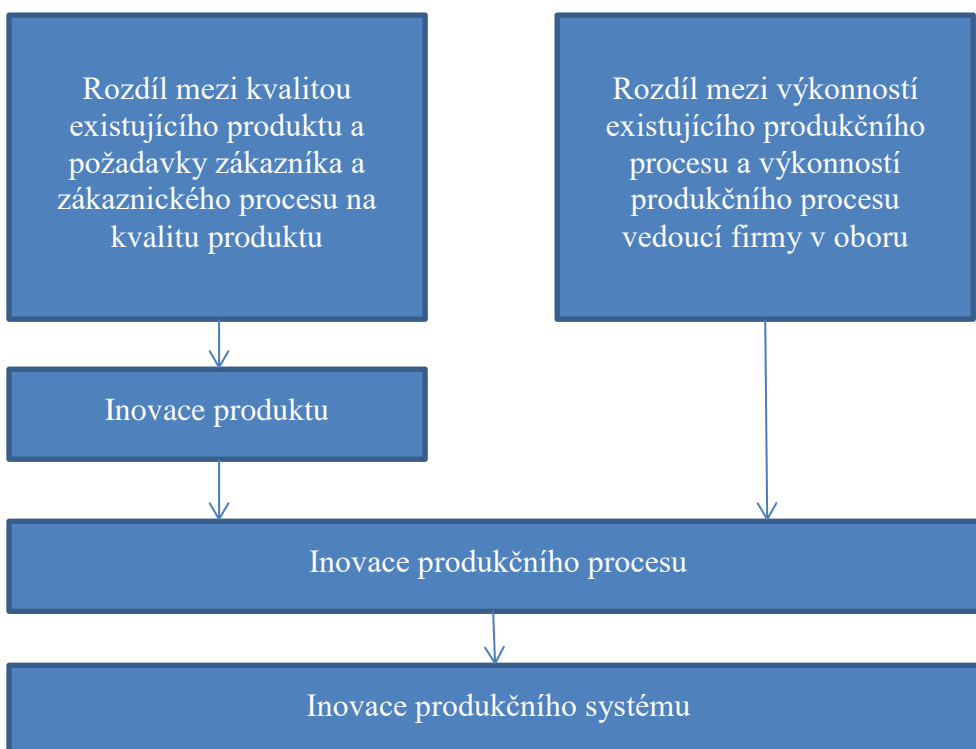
Rozdíl mezi kvalitou existujícího produktu a požadavky zákazníka a zákaznického procesu na kvalitu produktu

Rozdíl mezi výkonností existujícího produkčního procesu a výkonností produkčního procesu vedoucí firmy v oboru

Inovace produktu

Inovace produkčního procesu

Inovace produkčního systému